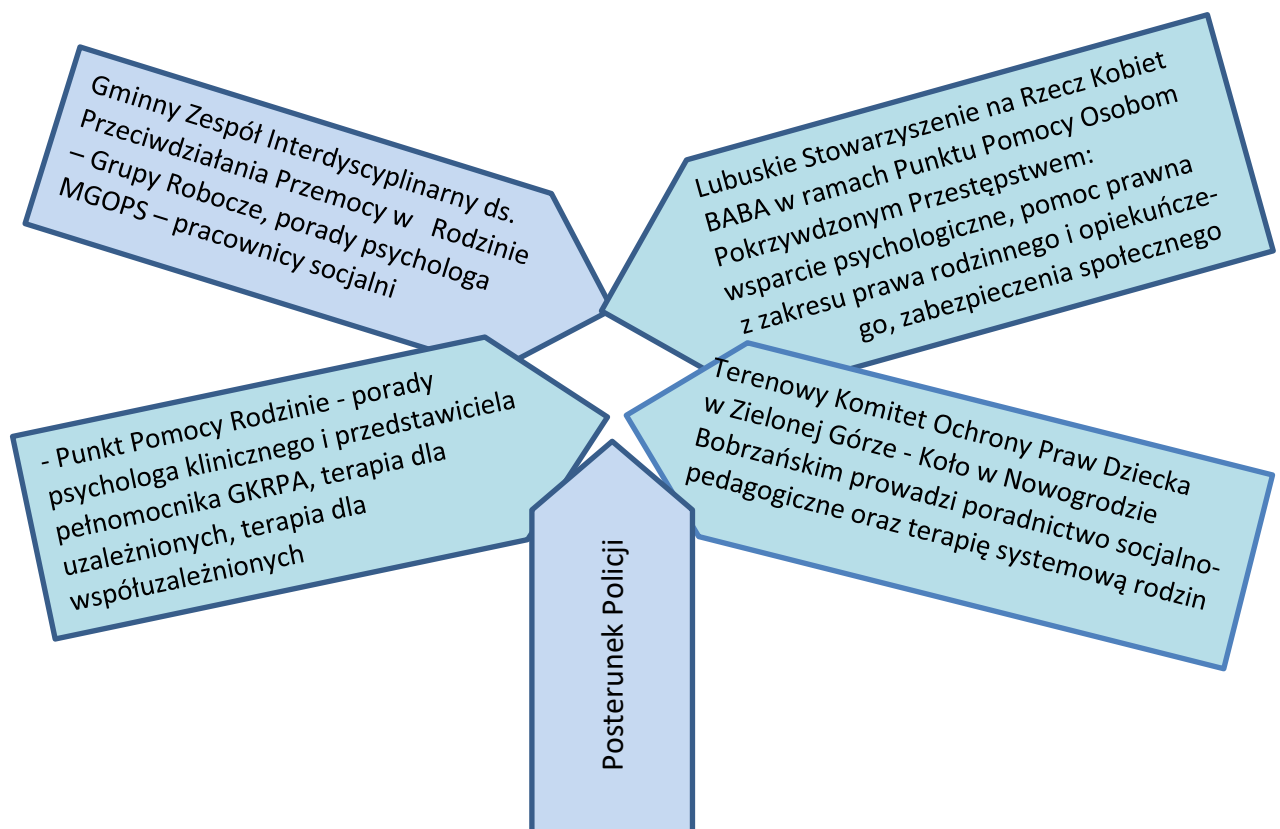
Gminny Zespół Interdyscyplinarny ds. Przeciwdziałania Przemocy w Rodzinie – Grupy Robocze, porady psychologa MGOPS – pracownicy socjalni

Lubuskie Stowarzyszenie na Rzecz Kobiet BABA w ramach Punktu Pomocy Osobom Pokrzywdzonym Przestępstwem: wsparcie psychologiczne, pomoc prawna z zakresu prawa rodzinnego i opiekuńczego, zabezpieczenia społecznego

- Punkt Pomocy Rodzinie - porady psychologa klinicznego i przedstawiciela pełnomocnika GKRPA, terapia dla uzależnionych, terapia dla współuzależnionych

Terenowy Komitet Ochrony Praw Dziecka w Zielonej Górze - Koło w Nowogrodzie Bobrzańskim prowadzi poradnictwo socjalno-pedagogiczne oraz terapię systemową rodzin

Posterunek Policji